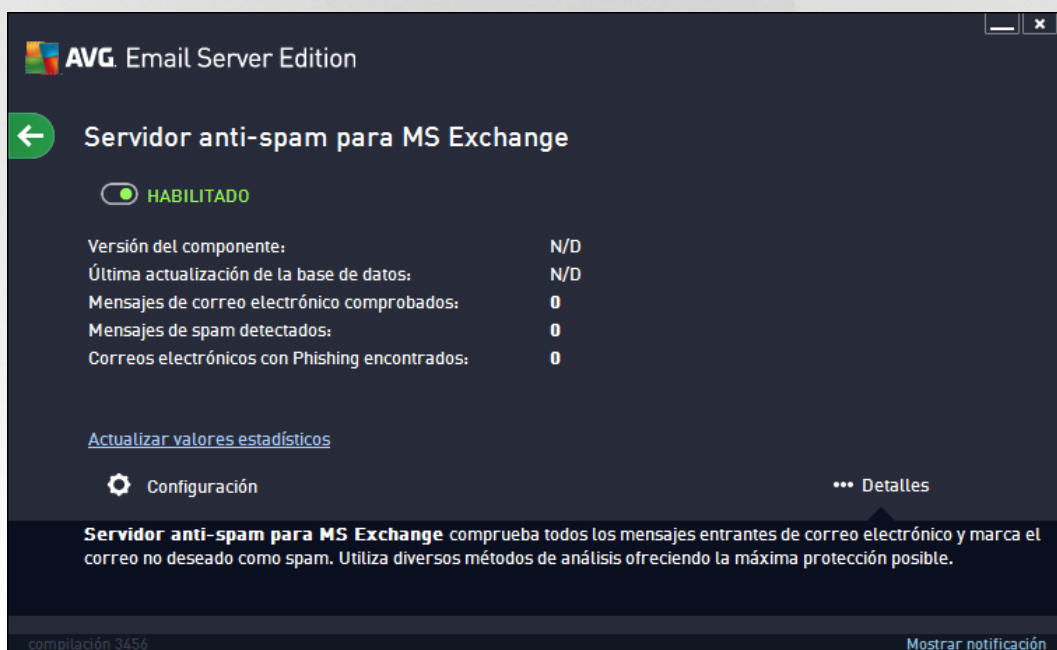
AVG. Email Server Edition

Servidor anti-spam para MS Exchange

HABILITADO

| | |
|---|---|
| Versión del componente: | N/D |
| Última actualización de la base de datos: | N/D |
| Mensajes de correo electrónico comprobados: | 0 |
| Mensajes de spam detectados: | 0 |
| Correos electrónicos con Phishing encontrados: | 0 |

Actualizar valores estadísticos

Configuración

••• Detalles

**Servidor anti-spam para MS Exchange** comprueba todos los mensajes entrantes de correo electrónico y marca el correo no deseado como spam. Utiliza diversos métodos de análisis ofreciendo la máxima protección posible.

compilación 3456

Mostrar notificación